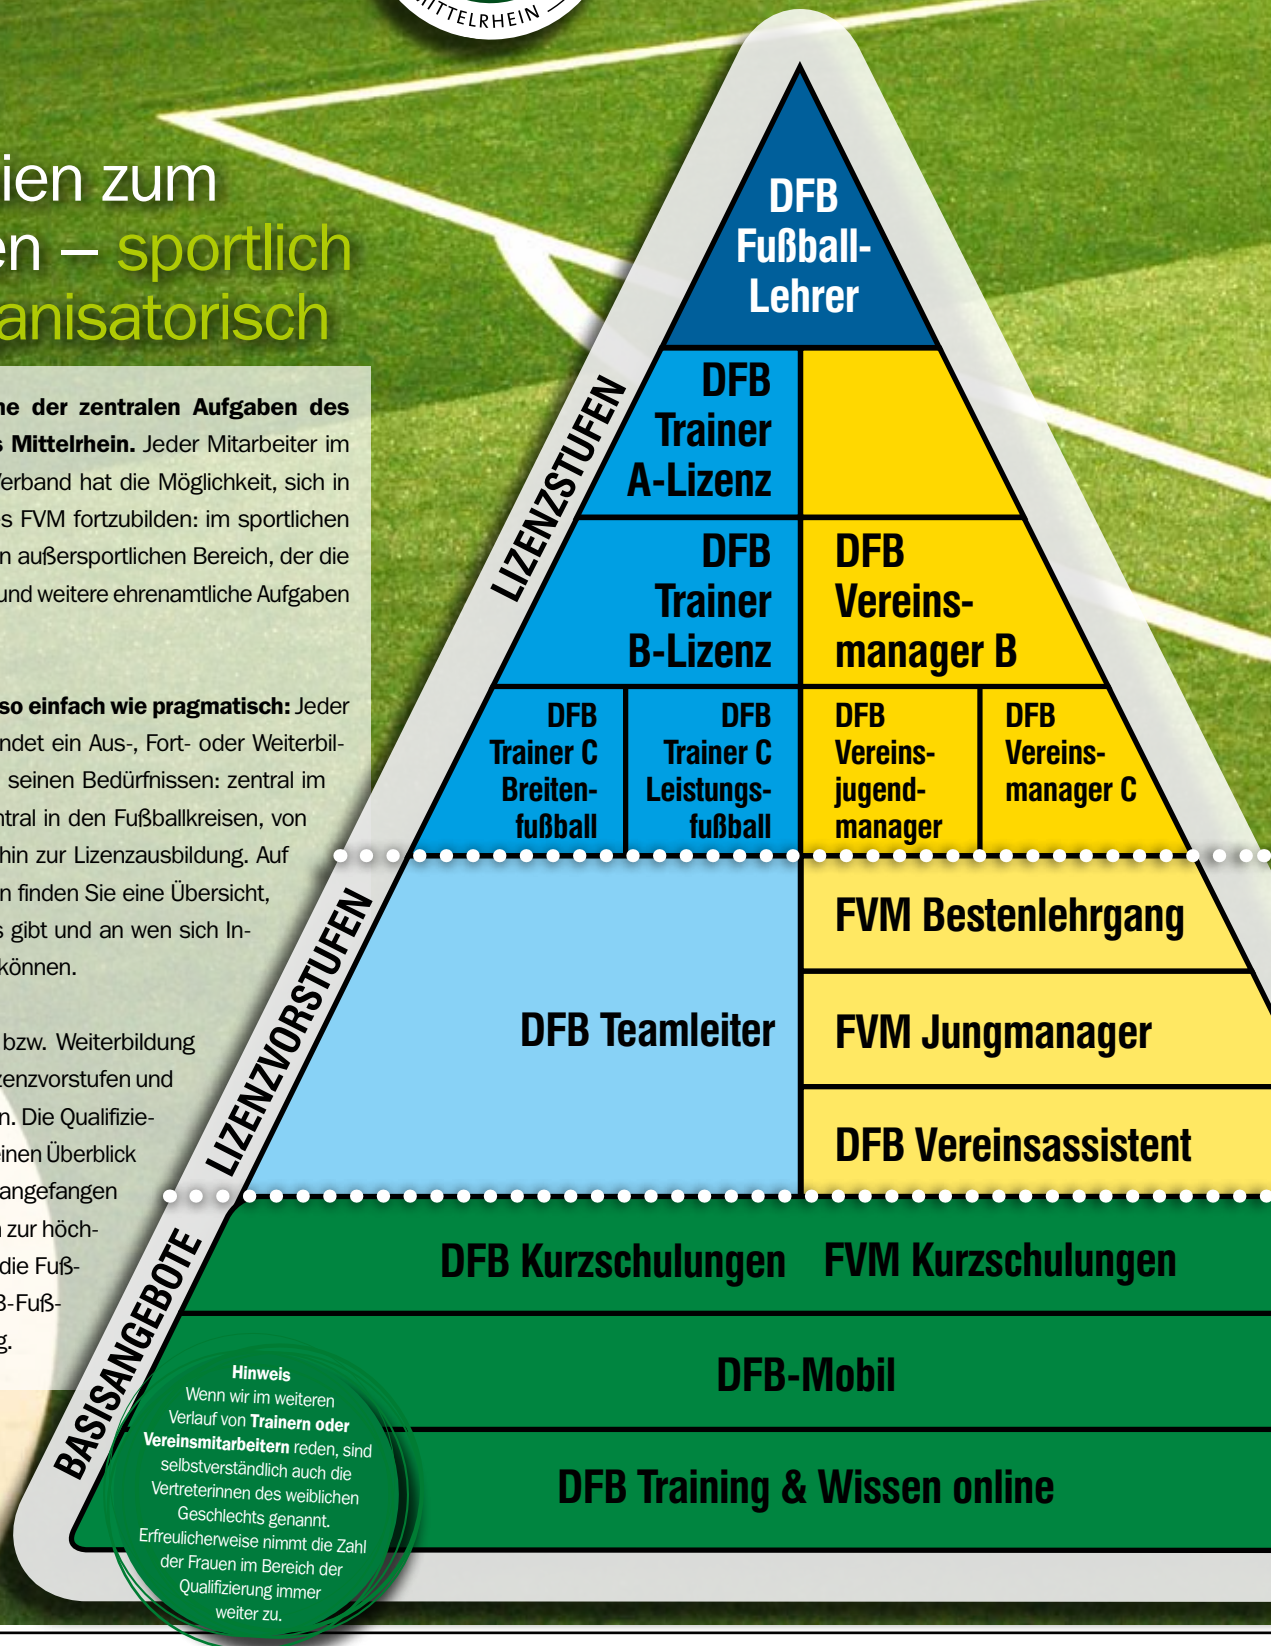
ITTELRHEIN

ien zum en – sportlich anisatorisch

ne der zentralen Aufgaben des s Mittelrhein. Jeder Mitarbeiter im erband hat die Möglichkeit, sich in s FVM fortzubilden: im sportlichen n außersportlichen Bereich, der die und weitere ehrenamtliche Aufgaben

so einfach wie pragmatisch: Jeder ndet ein Aus-, Fort- oder Weiterbil- seinen Bedürfnissen: zentral im ntral in den Fußballkreisen, von hin zur Lizenzausbildung. Auf n finden Sie eine Übersicht, s gibt und an wen sich In- können.

bzw. Weiterbildung zenzvorstufen und n. Die Qualifizie- inen Überblick angefangen zur höch- die Fuß- B-Fuß- g.

DFB Fußball-Lehrer

LIZENZSTUFEN

DFB Trainer A-Lizenz

DFB Trainer B-Lizenz

DFB Vereins-manager B

DFB Trainer C Breiten-fußball

DFB Trainer C Leistungs-fußball

DFB Vereins-jugend-manager

DFB Vereins-manager C

LIZENZVORSTUFEN

DFB Teamleiter

FVM Bestenlehrgang

FVM Jungmanager

DFB Vereinsassistent

BASISANGEBOTE

DFB Kurzschulungen

FVM Kurzschulungen

DFB-Mobil

DFB Training & Wissen online

Hinweis
Wenn wir im weiteren Verlauf von Trainern oder Vereinsmitarbeitern reden, sind selbstverständlich auch die Vertreterinnen des weiblichen Geschlechts genannt. Erfreulicherweise nimmt die Zahl der Frauen im Bereich der Qualifizierung immer weiter zu.